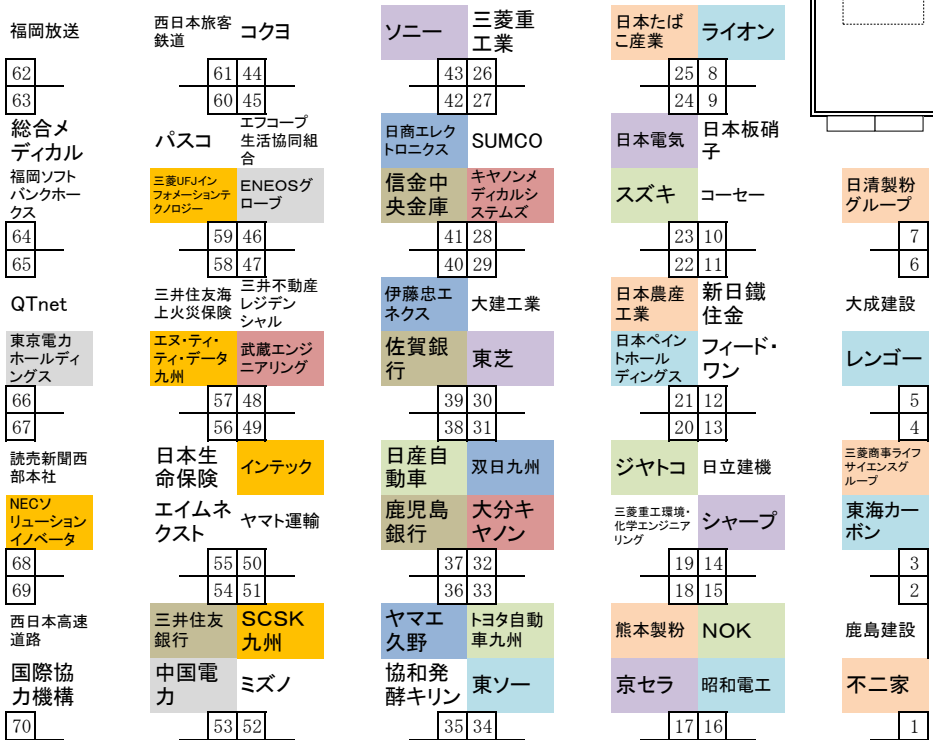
福岡放送

62
63

総合メディカル

福岡ソフトバンクホークス

64
65

QTnet

東京電力ホールディングス

66
67

読売新聞西部本社

NECソリューションイノベータ

68
69

西日本高速道路

国際協力機構

70

西日本旅客鉄道 コクヨ

61 44
60 45

パスコ エフコープ生活協同組合

三菱UFJインフォメーションテクノロジー ENEOSグローブ

59 46
58 47

三井住友海上火災保険 三井不動産レジデンシャル

エヌ・ティ・ティ・データ九州 武蔵エンジニアリング

57 48
56 49

日本生命保険 インテック

エイムネクスト ヤマト運輸

55 50
54 51

三井住友銀行 SCSK九州

中国電力 ミズノ

53 52

ソニー 三菱重工業

43 26
42 27

日商エレクトロニクス SUMCO

信金中央金庫 キヤノンメディカルシステムズ

41 28
40 29

伊藤忠エネクス 大建工業

佐賀銀行 東芝

39 30
38 31

日産自動車 双日九州

鹿児島銀行 大分キヤノン

37 32
36 33

ヤマエ久野 トヨタ自動車九州

協和発酵キリン 東ソー

35 34

日本たばこ産業 ライオン

25 8
24 9

日本電気 日本板硝子

スズキ コーセー

23 10
22 11

日本農産工業 新日鐵住金

日本ペイントホールディングス フィード・ワン

21 12
20 13

ジヤトコ 日立建機

三菱重工環境・化学エンジニアリング シャープ

19 14
18 15

熊本製粉 NOK

京セラ 昭和電工

17 16

日清製粉グループ

7
6

大成建設

レンゴー

5
4

三菱商事ライフサイエンスグループ

東海カーボン

3
2

鹿島建設

不二家

1